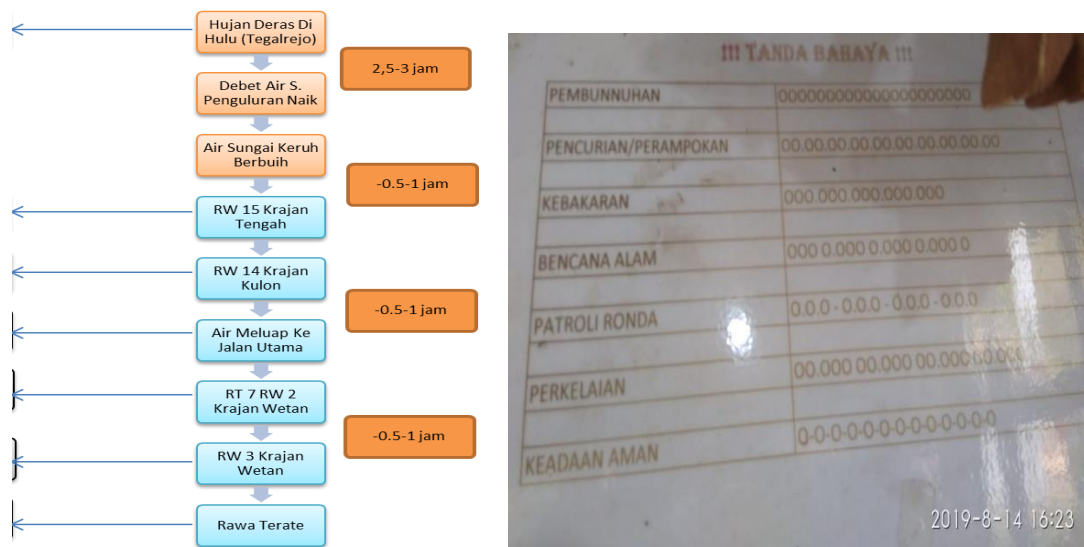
Hujan Deras Di Hulu (Tegalrejo)

2,5-3 jam

Debet Air S. Penguluran Naik

Air Sungai Keruh Berbuih

-0.5-1 jam

RW 15 Krajan Tengah

RW 14 Krajan Kulon

-0.5-1 jam

Air Meluap Ke Jalan Utama

RT 7 RW 2 Krajan Wetan

-0.5-1 jam

RW 3 Krajan Wetan

Rawa Terate

!!! TANDA BAHAYA !!!

| | |
|---|---|
| PEMBUNNUHAN | 000000000000000000000 |
| PENCURIAN/PERAMPOKAN | 00.00.00.00.00.00.00.00.00.00 |
| KEBAKARAN | 000.000.000.000.000 |
| BENCANA ALAM | 000 0.000 0.000 0.000 0 |
| PATROLI RONDA | 0.0.0 - 0.0.0 - 0.0.0 - 0.0.0 |
| PERKELAIAN | 00.000 00.000 00.000 00.000 |
| KEADAAN AMAN | 0-0-0-0-0-0-0-0-0-0-0-0-0-0 |

2019-8-14 16:23